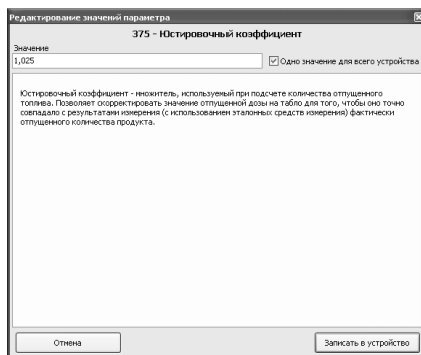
Редактирование значений параметра

375 - Юстировочный коэффициент

Значение

1,025

Одно значение для всего устройства

Юстировочный коэффициент - множитель, используемый при подсчете количества отпущенного топлива. Позволяет скорректировать значение отпущенной дозы на табло для того, чтобы оно точно совпадало с результатами измерения (с использованием эталонных средств измерения) фактически отпущенного количества продукта.

Отмена

Записать в устройство